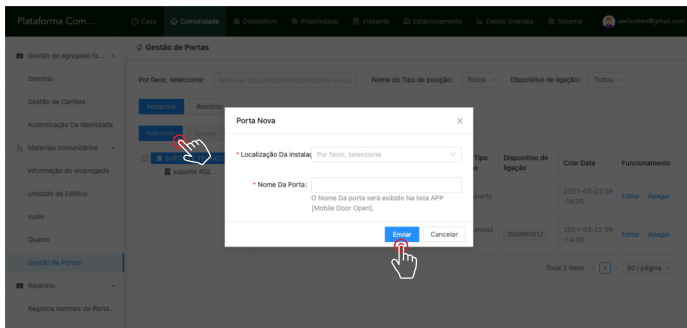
Plataforma Com...
Casa
Comunidade
Dispositivo
Propriedade
Visitante
Estacionamento
Dados Grandes
Sistema
wellcchen@gmail.com

Gestão do agregado fa...
Domínio
Gestão de Cartões
Autenticação Da identidade
Materiais comunitários
Informação do empregado
Unidade de Edifício
suelo
Quarto
Gestão de Portas
Relatório
Registros normais de Porta...

Gestão de Portas
Por favor, selecione:
Entre na comunidade/edifício/unidade (la qu
Nome do Tipo de posição:
Todos.
Dispositivo de ligação:
Todos.
Pesquisar
Reiniciar
Adicionar
SUPOR
suporte AGL
Tipo
Dispositivo de ligação
Criar Data
Funcionamento
quarto
2021-03-23 09:14:25
Editar
Apagar
unidad
2000081212
2021-03-22 09:14:20
Editar
Apagar
Total 2 itens
1
50 / página

Porta Nova
* Localização Da instalaç
Por favor, selecione
* Nome Da Porta:
O Nome Da porta será exibido Na lista APP [Mobile Door Open].
Enviar
Cancelar